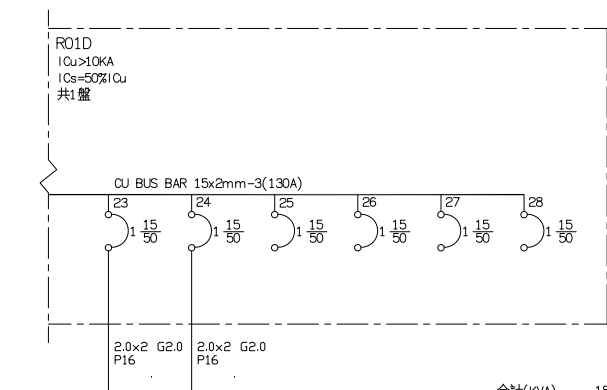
R01D
ICu>10KA
ICs=50%ICu
共1盤

CU BUS BAR 15x2mm-3(130A)

23
1 $\frac{15}{50}$

24
1 $\frac{15}{50}$

25
1 $\frac{15}{50}$

26
1 $\frac{15}{50}$

27
1 $\frac{15}{50}$

28
1 $\frac{15}{50}$

2.0x2 G2.0
P16

2.0x2 G2.0
P16

合計(KVA) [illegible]